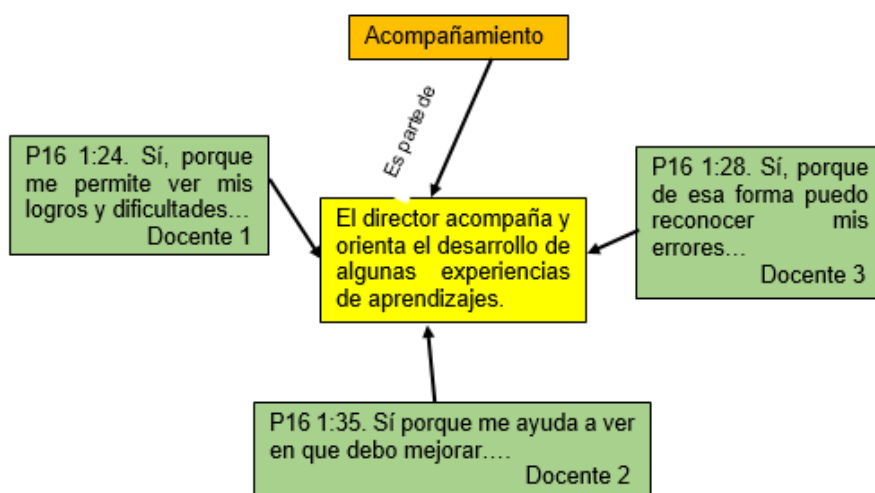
Acompañamiento

Es parte de

P16 1:24. Sí, porque me permite ver mis logros y dificultades…
Docente 1

El director acompaña y orienta el desarrollo de algunas experiencias de aprendizajes.

P16 1:28. Sí, porque de esa forma puedo reconocer mis errores…
Docente 3

P16 1:35. Sí porque me ayuda a ver en que debo mejorar.…
Docente 2